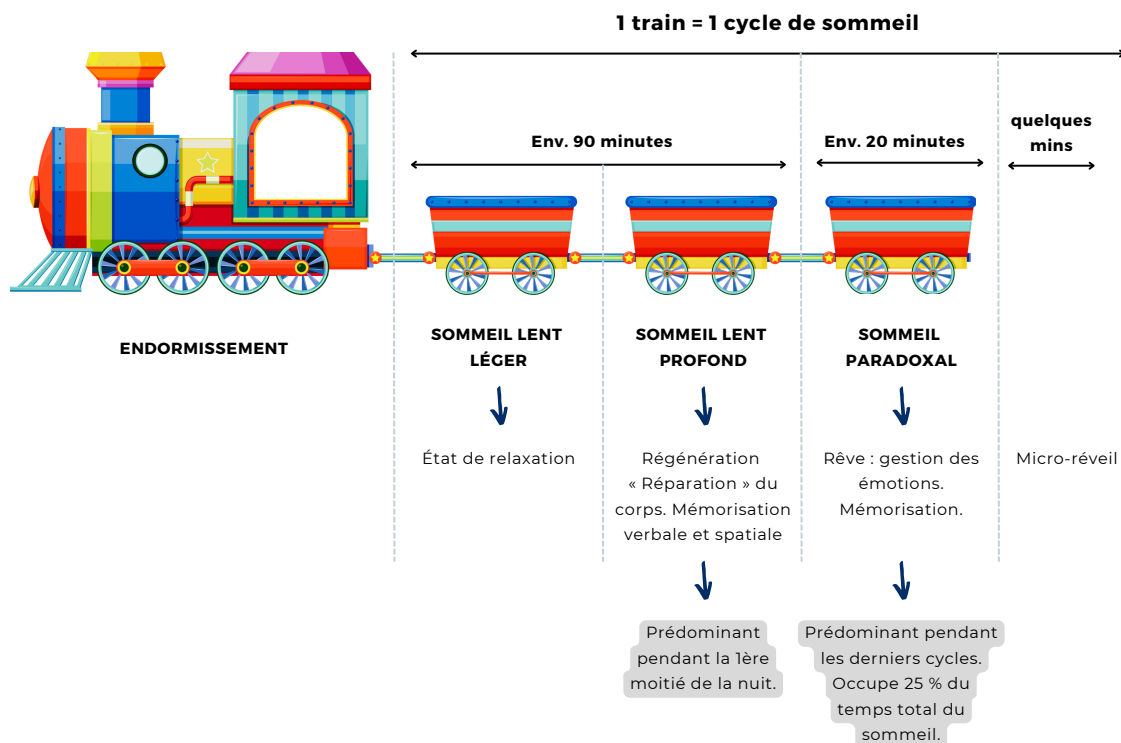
1 train = 1 cycle de sommeil

Env. 90 minutes

Env. 20 minutes

quelques mins

ENDORMISSEMENT

SOMMEIL LENT LÉGER

État de relaxation

SOMMEIL LENT PROFOND

Régénération « Réparation » du corps. Mémorisation verbale et spatiale

Prédominant pendant la 1ère moitié de la nuit.

SOMMEIL PARADOXAL

Rêve : gestion des émotions. Mémorisation.

Prédominant pendant les derniers cycles. Occupe 25 % du temps total du sommeil.

Micro-réveil